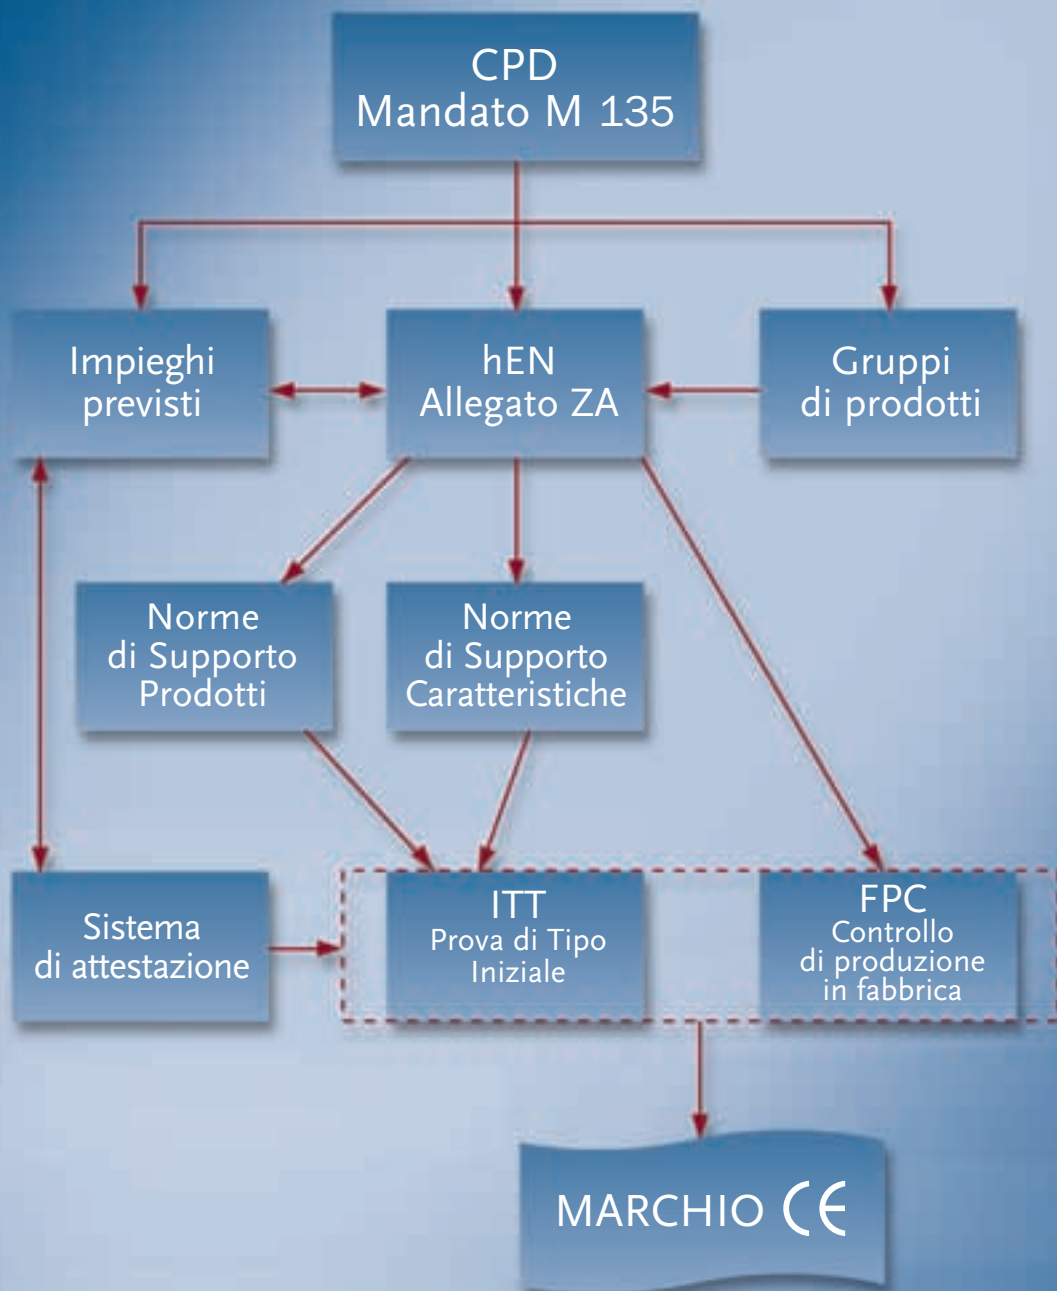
CPD
Mandato M 135

Impieghi previsti

hEN
Allegato ZA

Gruppi di prodotti

Norme di Supporto Prodotti

Norme di Supporto Caratteristiche

Sistema di attestazione

ITT
Prova di Tipo Iniziale

FPC
Controllo di produzione in fabbrica

MARCHIO CE